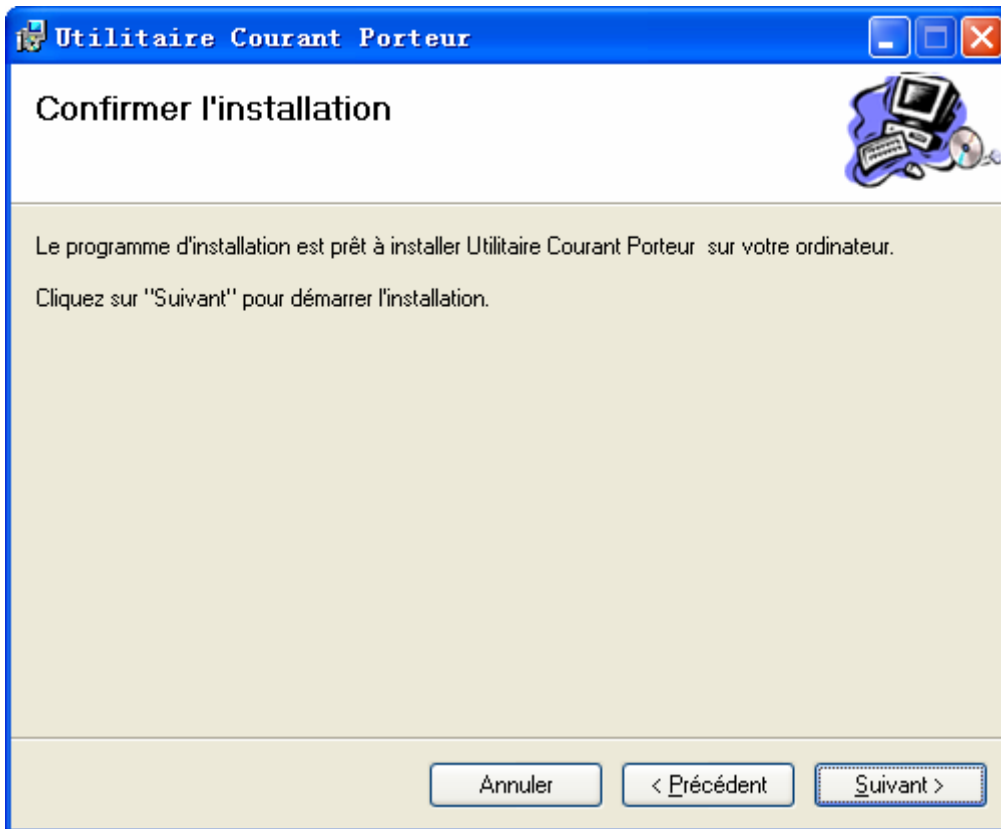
Utilitaire Courant Porteur

Confirmer l'installation

Le programme d'installation est prêt à installer Utilitaire Courant Porteur sur votre ordinateur.

Cliquez sur "Suivant" pour démarrer l'installation.

Annuler

< Précédent

Suivant >